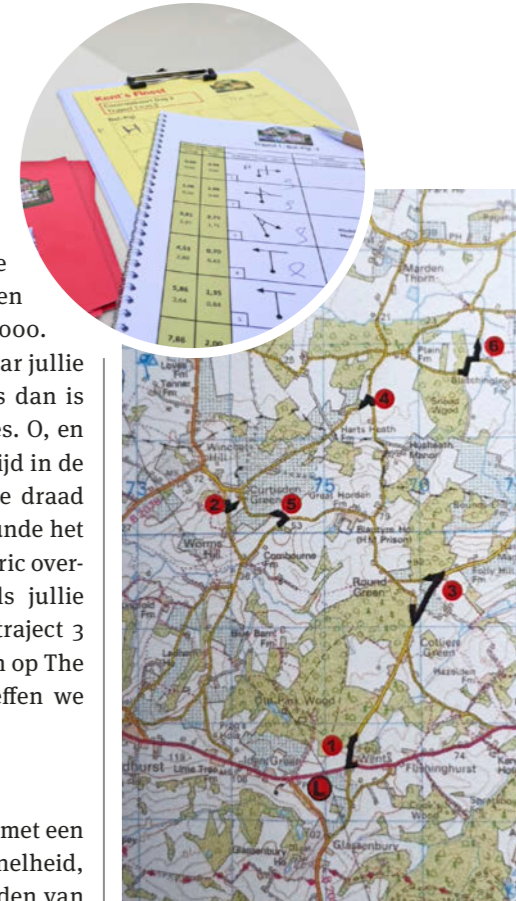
e
en
000.
ar jullie
s dan is
es. O, en
ijd in de
e draad
unde het
ric over-
ls jullie
traject 3
n op The
effen we

met een
nelheid,
den van

Kent's Finest
Trajekt 1 & 2

0,00
2,06
3,81
4,51
5,86
7,86

1,86
8,75
6,70
1,95
2,00

Marden Thorn
Harts Heath
Curtisden Green
Great Horden
Worms Hill
Combourne
Blantyre Hse (HM Prison)
Round Green
Cottem Green
Blue Barn Fm
The Park Wood
Went's
Flishinghurst
Glassenbury
Hushheath Manor
Snoad Wood
Plain Fm
Little Trees
75
76
1
2
3
4
5
6
L